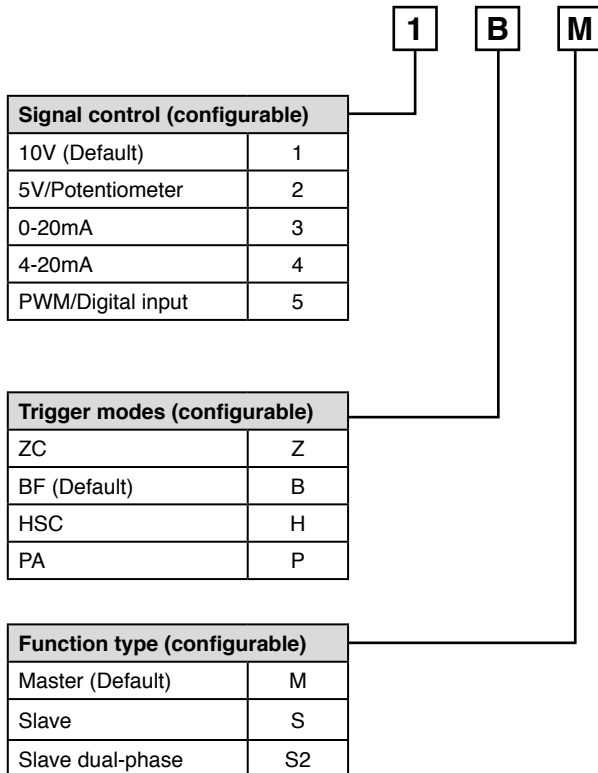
1 B M

| Signal control (configurable) | |
|---|---|
| 10V (Default) | 1 |
| 5V/Potentiometer | 2 |
| 0-20mA | 3 |
| 4-20mA | 4 |
| PWM/Digital input | 5 |

| Trigger modes (configurable) | |
|---|---|
| ZC | Z |
| BF (Default) | B |
| HSC | H |
| PA | P |

| Function type (configurable) | |
|---|---|
| Master (Default) | M |
| Slave | S |
| Slave dual-phase | S2 |